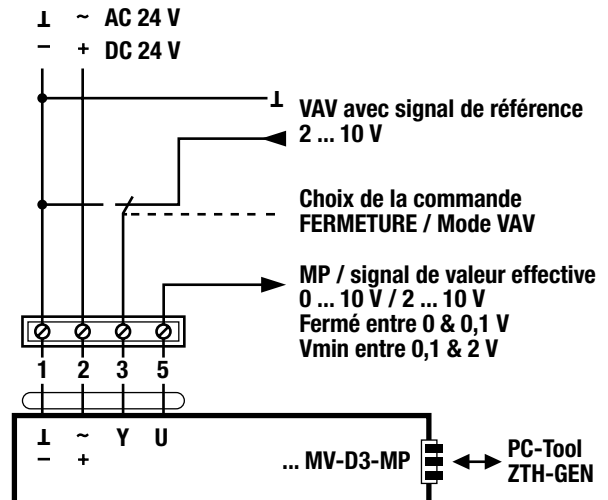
⊥ ~ AC 24 V
− + DC 24 V

⊥ VAV avec signal de référence 2 ... 10 V

Choix de la commande FERMETURE / Mode VAV

MP / signal de valeur effective 0 ... 10 V / 2 ... 10 V
Fermé entre 0 & 0,1 V
Vmin entre 0,1 & 2 V

1 2 3 5

⊥ ~ Y U
− +

... MV-D3-MP

PC-Tool
ZTH-GEN